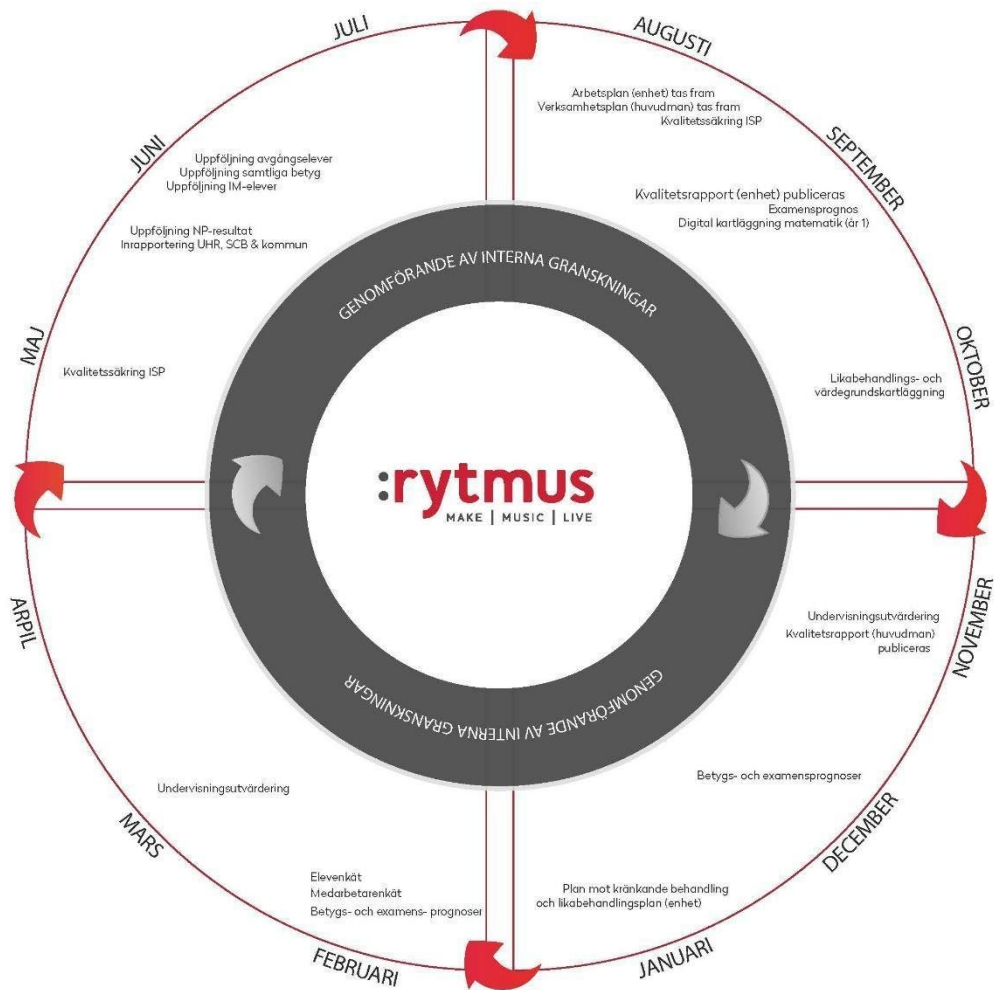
JULI

AUGUSTI

Arbetsplan (enhet) tas fram
Verksamhetsplan (huvudman) tas fram
Kvalitetssäkring ISP

SEPTEMBER

Kvalitetsrapport (enhet) publiceras
Examensprognos
Digital kartläggning matematik (år 1)

OKTOBER

Likabehandlings- och värdegrundskartläggning

NOVEMBER

Undervisningsutvärdering
Kvalitetsrapport (huvudman) publiceras

DECEMBER

Betygs- och examensprognoser

JANUARI

Plan mot kränkande behandling och likabehandlingsplan (enhet)

FEBRUARI

Elevenkät
Medarbetarenkät
Betygs- och examens- prognoser

MARS

Undervisningsutvärdering

APRIL

MAJ

Kvalitetssäkring ISP

JUNI

Uppföljning avgångselever
Uppföljning samtliga betyg
Uppföljning IM-elever

Uppföljning NP-resultat
Inrapportering UHR, SCB & kommun

GENOMFÖRANDE AV INTERNA GRANSKNINGAR

:rytmus
MAKE | MUSIC | LIVE

GENOMFÖRANDE AV INTERNA GRANSKNINGAR